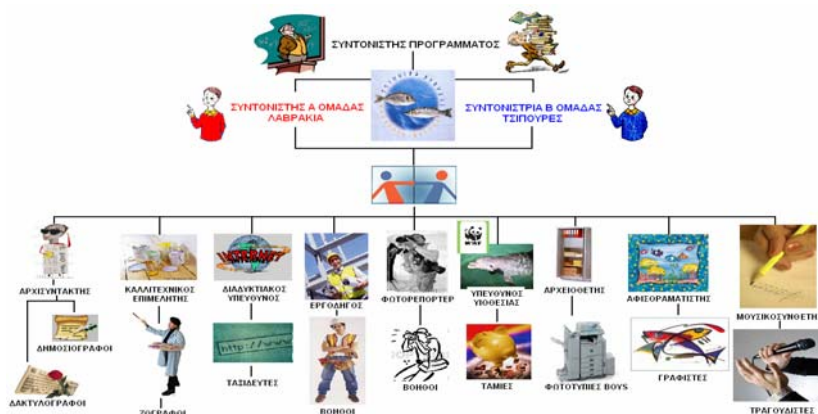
ΣΥΝΤΟΝΙΣΤΗΣ ΠΡΟΓΡΑΜΜΑΤΟΣ

ΣΥΝΤΟΝΙΣΤΗΣ Α ΟΜΑΔΑΣ ΛΑΒΡΑΚΙΑ

ΣΥΝΤΟΝΙΣΤΡΙΑ Β ΟΜΑΔΑΣ ΤΣΙΠΟΥΡΕΣ

ΑΡΧΙΣΥΝΤΑΚΤΗΣ

ΔΗΜΟΣΙΟΓΡΑΦΟΙ

ΔΑΚΤΥΛΟΓΡΑΦΟΙ

ΚΑΛΛΙΤΕΧΝΙΚΟΣ ΕΠΙΜΕΛΗΤΗΣ

ΖΩΓΡΑΦΟΙ

INTERNET

ΔΙΑΔΥΚΤΙΑΚΟΣ ΥΠΕΥΘΥΝΟΣ

http://www

ΤΑΞΙΔΕΥΤΕΣ

ΕΡΓΟΔΗΓΟΣ

ΒΟΗΘΟΙ

ΦΩΤΟΡΕΠΟΡΤΕΡ

ΒΟΗΘΟΙ

WWF

ΥΠΕΥΘΥΝΟΣ ΥΙΟΘΕΣΙΑΣ

ΤΑΜΙΕΣ

ΑΡΧΕΙΟΘΕΤΗΣ

ΦΩΤΟΤΥΠΙΕΣ BOYS

ΑΦΙΣΟΡΑΜΑΤΙΣΤΗΣ

ΓΡΑΦΙΣΤΕΣ

ΜΟΥΣΙΚΟΣΥΝΘΕΤΗ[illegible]

ΤΡΑΓΟΥΔΙΣΤΕΣ